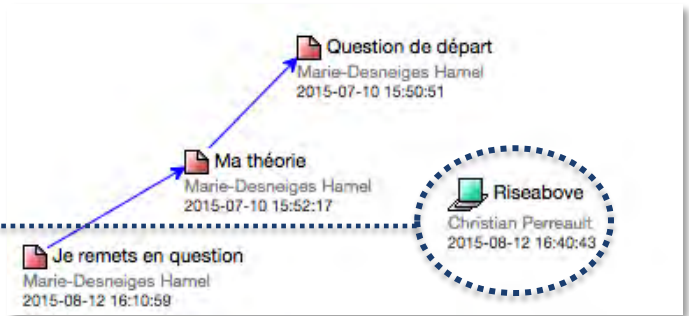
Question de départ
Marie-Desneiges Hamel
2015-07-10 15:50:51

Ma théorie
Marie-Desneiges Hamel
2015-07-10 15:52:17

Riseabove
Christian Perreault
2015-08-12 16:40:43

Je remets en question
Marie-Desneiges Hamel
2015-08-12 16:10:59